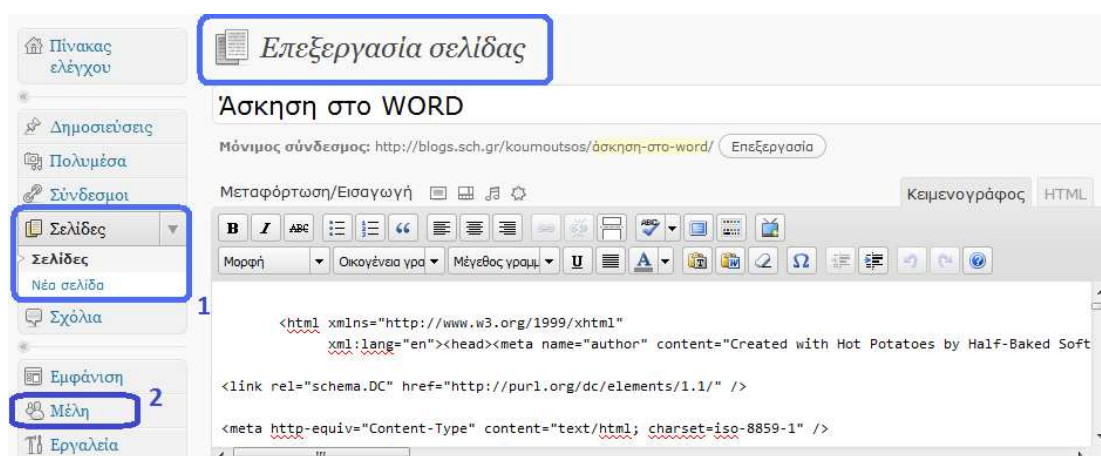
Πίνακας ελέγχου

Δημοσιεύσεις

Πολυμέσα

Σύνδεσμοι

Σελίδες

Σελίδες

Νέα σελίδα

1

Σχόλια

Εμφάνιση

Μέλη

2

Εργαλεία

Επεξεργασία σελίδας

Άσκηση στο WORD

Μόνιμος σύνδεσμος: http://blogs.sch.gr/koumoutsos/άσκηση-στο-word/ Επεξεργασία

Μεταφόρτωση/Εισαγωγή

Κειμενογράφος HTML

B I ABC U A Ω

Μορφή

Οικογένεια γρα

Μέγεθος γραμ

<html xmlns="http://www.w3.org/1999/xhtml" xml:lang="en"><head><meta name="author" content="Created with Hot Potatoes by Half-Baked Soft

<link rel="schema.DC" href="http://purl.org/dc/elements/1.1/" />

<meta http-equiv="Content-Type" content="text/html; charset=iso-8859-1" />